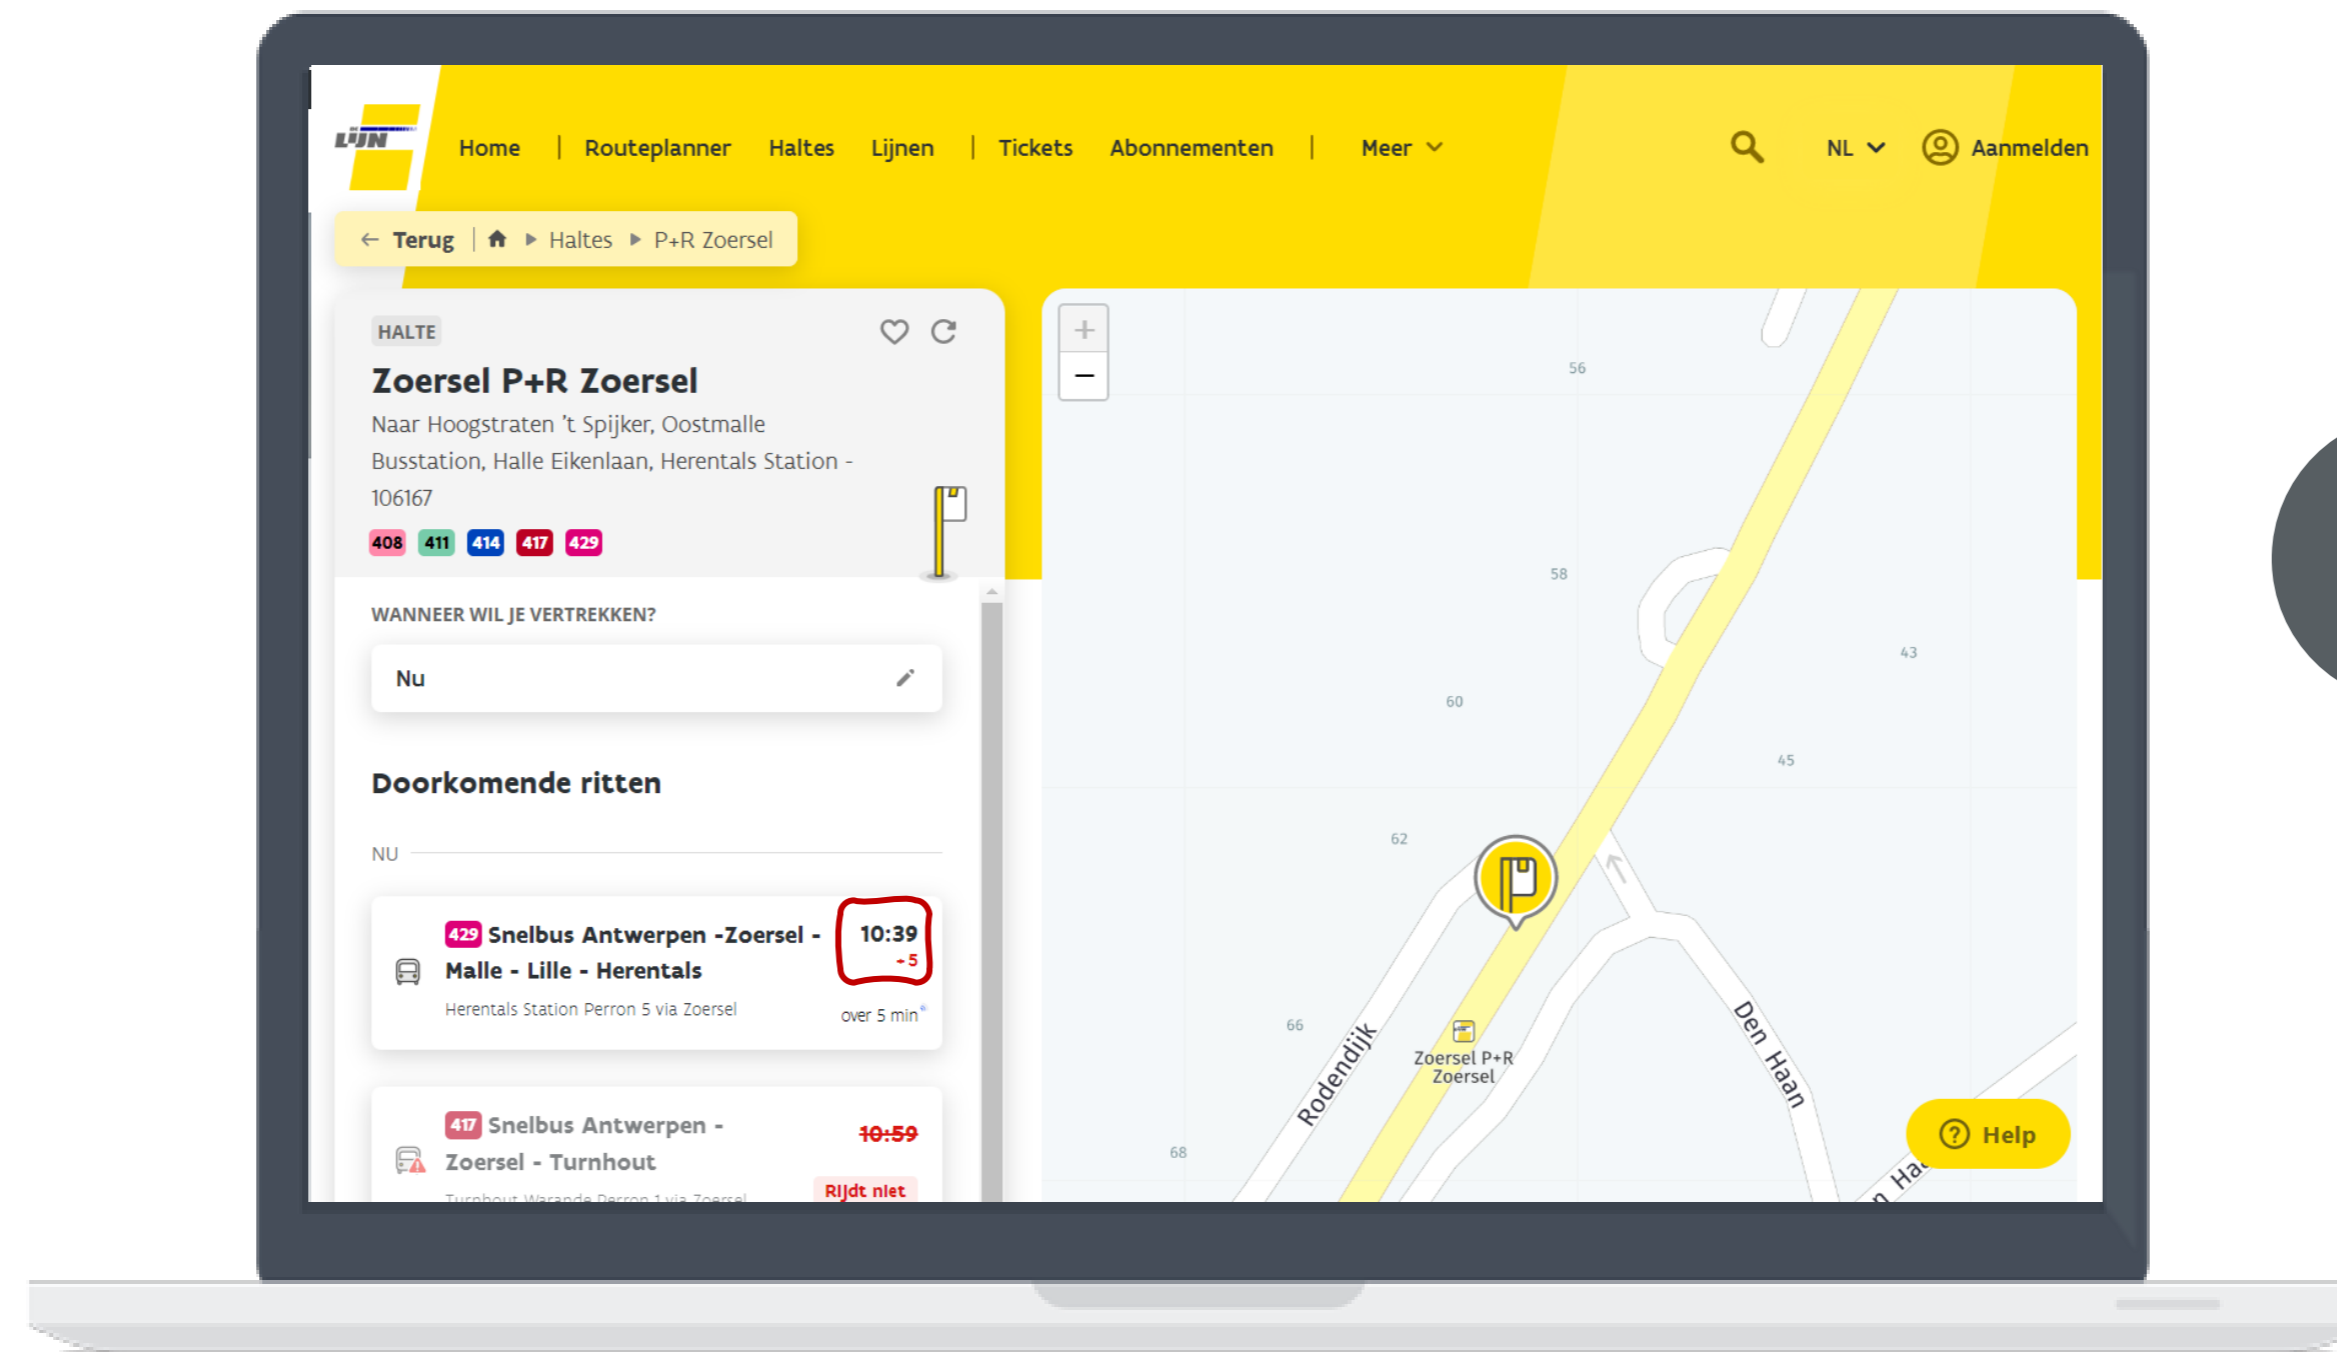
LIJN

Home | Routeplanner Haltes Lijnen | Tickets Abonnementen | Meer

NL Aanmelden

← Terug | Haltes ▸ P+R Zoersel

HALTE

Zoersel P+R Zoersel

Naar Hoogstraten 't Spijker, Oostmalle Busstation, Halle Eikenlaan, Herentals Station - 106167

408 411 414 417 429

WANNEER WIL JE VERTREKKEN?

Nu

Doorkomende ritten

NU

429 Snelbus Antwerpen -Zoersel - Malle - Lille - Herentals
Herentals Station Perron 5 via Zoersel
10:39
+5
over 5 min

417 Snelbus Antwerpen - Zoersel - Turnhout
10:59
Rijdt niet

+
−

56
58
60
43
45
62
66
68

Rodendijk
Zoersel P+R Zoersel
Den Haan

Help